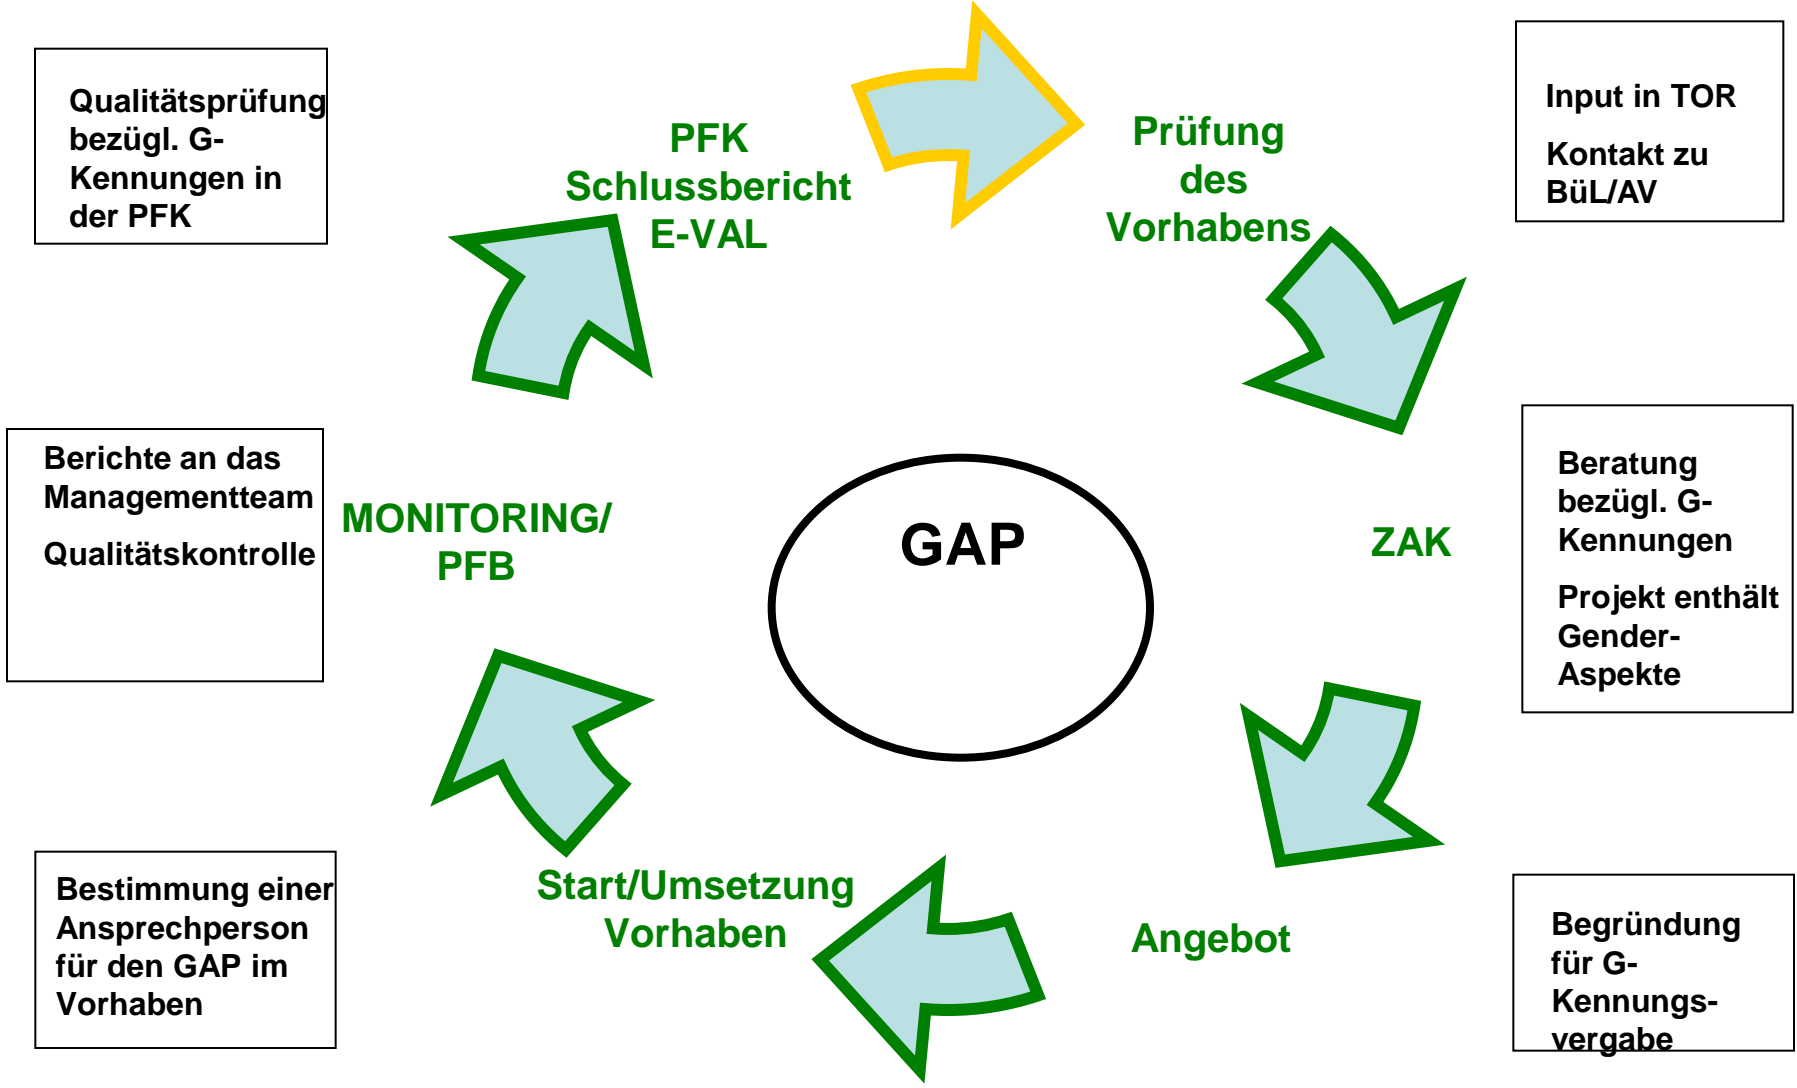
Qualitätsprüfung bezügl. G-Kennungen in der PFK

PFK
Schlussbericht
E-VAL

Prüfung des Vorhabens

Input in TOR

Kontakt zu BüL/AV

Berichte an das Managementteam

Qualitätskontrolle

MONITORING/
PFB

GAP

ZAK

Beratung bezügl. G-Kennungen

Projekt enthält Gender-Aspekte

Start/Umsetzung
Vorhaben

Angebot

Bestimmung einer Ansprechperson für den GAP im Vorhaben

Begründung für G-Kennungsvergabe